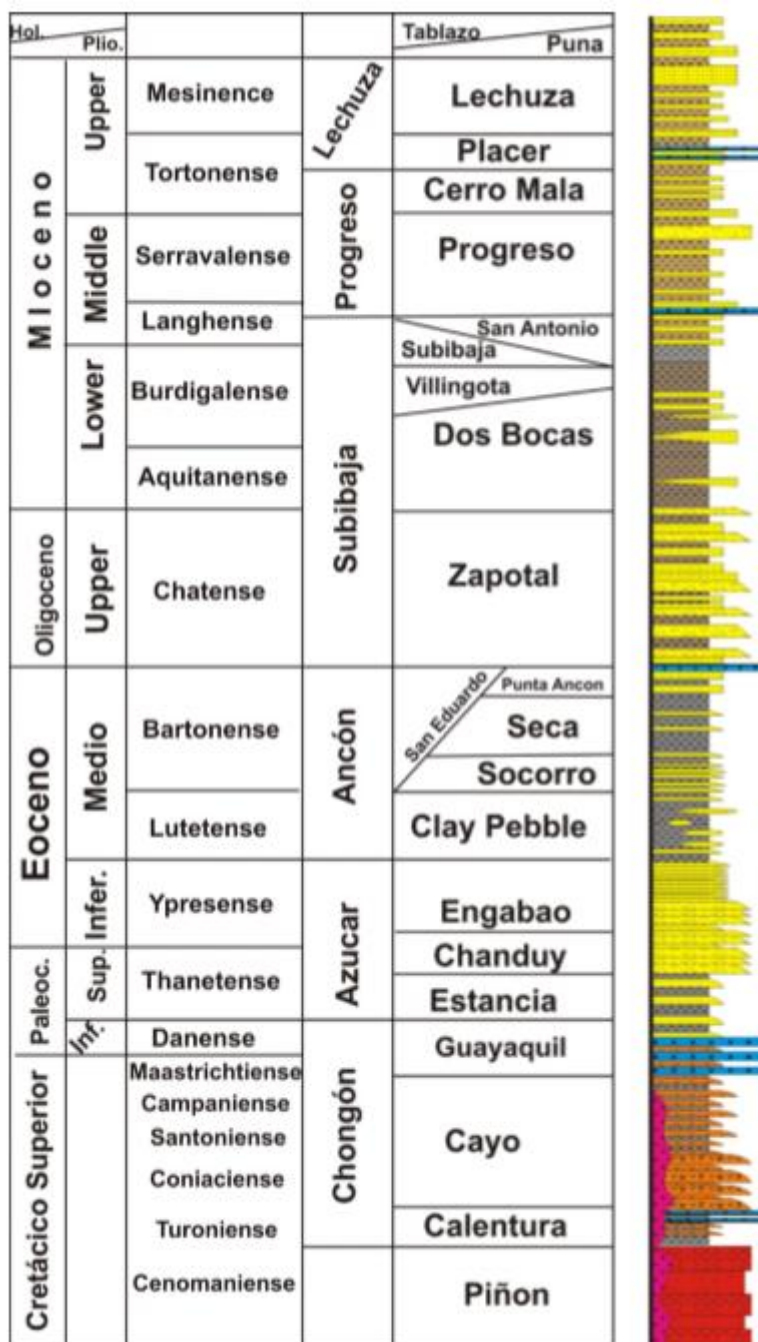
| Hol. Plio. | | | Tablazo Puna |
|---|---|---|---|
| Mioceno Upper | Mesinence | Lechuza | Lechuza |
| | Tortonense | | Placer |
| | | Progreso | Cerro Mala |
| Middle | Serravalense | | Progreso |
| | Langhense | Subibaja | San Antonio Subibaja |
| Lower | Burdigalense | | Villingota |
| | | | Dos Bocas |
| | Aquitanense | | |
| Oligoceno Upper | Chatense | | Zapotal |
| Eoceno Medio | Bartonense | Ancón | San Eduardo Punta Ancon Seca |
| | | | Socorro |
| | Lutetense | | Clay Pebble |
| Infer. | Ypresense | Azucar | Engabao |
| Paleoc. Sup. | Thanetense | | Chanduy |
| | | | Estancia |
| Inf. | Danense | Chongón | Guayaquil |
| Cretácico Superior | Maastrichtiense Campaniense Santoniense Coniaciense | | Cayo |
| | Turoniense | | Calentura |
| | Cenomaniense | | Piñon |